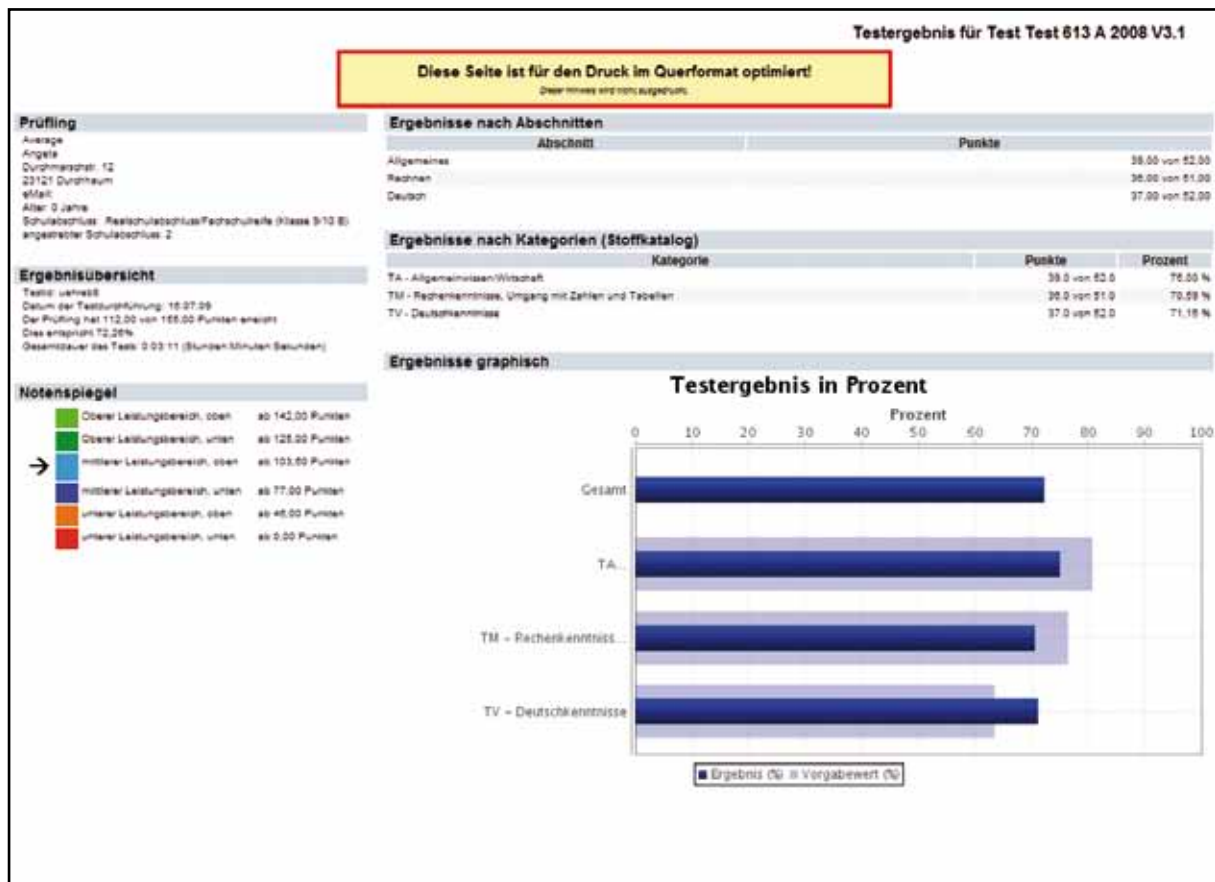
Testergebnis für Test Test 613 A 2008 V3.1

Diese Seite ist für den Druck im Querformat optimiert!
Dieser Hinweis wird nicht ausgedruckt.

Prüfling
Average
Angela
Durchschnittstr. 12
23121 Durchhausen
eMail:
Alter: 0 Jahre
Schulabschluss: Realschulabschluss/Fachschulreife (Klasse 9/10 B)
angestrebter Schulabschluss: 2

Ergebnisübersicht
Testid: uehwsi8
Datum der Testdurchführung: 18.07.08
Der Prüfling hat 112,00 von 155,00 Punkten erreicht
Dies entspricht 72,26%
Gesamtdauer des Tests: 0:03:11 (Stunden:Minuten:Sekunden)

Notenspiegel
| | |
|---|---|
| Oberer Leistungsbereich, oben | ab 142,00 Punkten |
| Oberer Leistungsbereich, unten | ab 125,00 Punkten |
| mittlerer Leistungsbereich, oben | ab 103,50 Punkten |
| mittlerer Leistungsbereich, unten | ab 77,00 Punkten |
| unterer Leistungsbereich, oben | ab 46,00 Punkten |
| unterer Leistungsbereich, unten | ab 0,00 Punkten |

Ergebnisse nach Abschnitten
| Abschnitt | Punkte |
|---|---|
| Allgemeines | 39,00 von 52,00 |
| Rechnen | 36,00 von 51,00 |
| Deutsch | 37,00 von 52,00 |

Ergebnisse nach Kategorien (Stoffkatalog)
| Kategorie | Punkte | Prozent |
|---|---|---|
| TA - Allgemeinwissen/Wirtschaft | 39.0 von 52.0 | 75,00 % |
| TM - Rechenkenntnisse, Umgang mit Zahlen und Tabellen | 36.0 von 51.0 | 70,59 % |
| TV - Deutschkenntnisse | 37.0 von 52.0 | 71,15 % |

Ergebnisse graphisch
Testergebnis in Prozent
Prozent
0 10 20 30 40 50 60 70 80 90 100
Gesamt
TA...
TM - Rechenkenntniss...
TV - Deutschkenntnisse
Ergebnis (%) Vorgabewert (%)